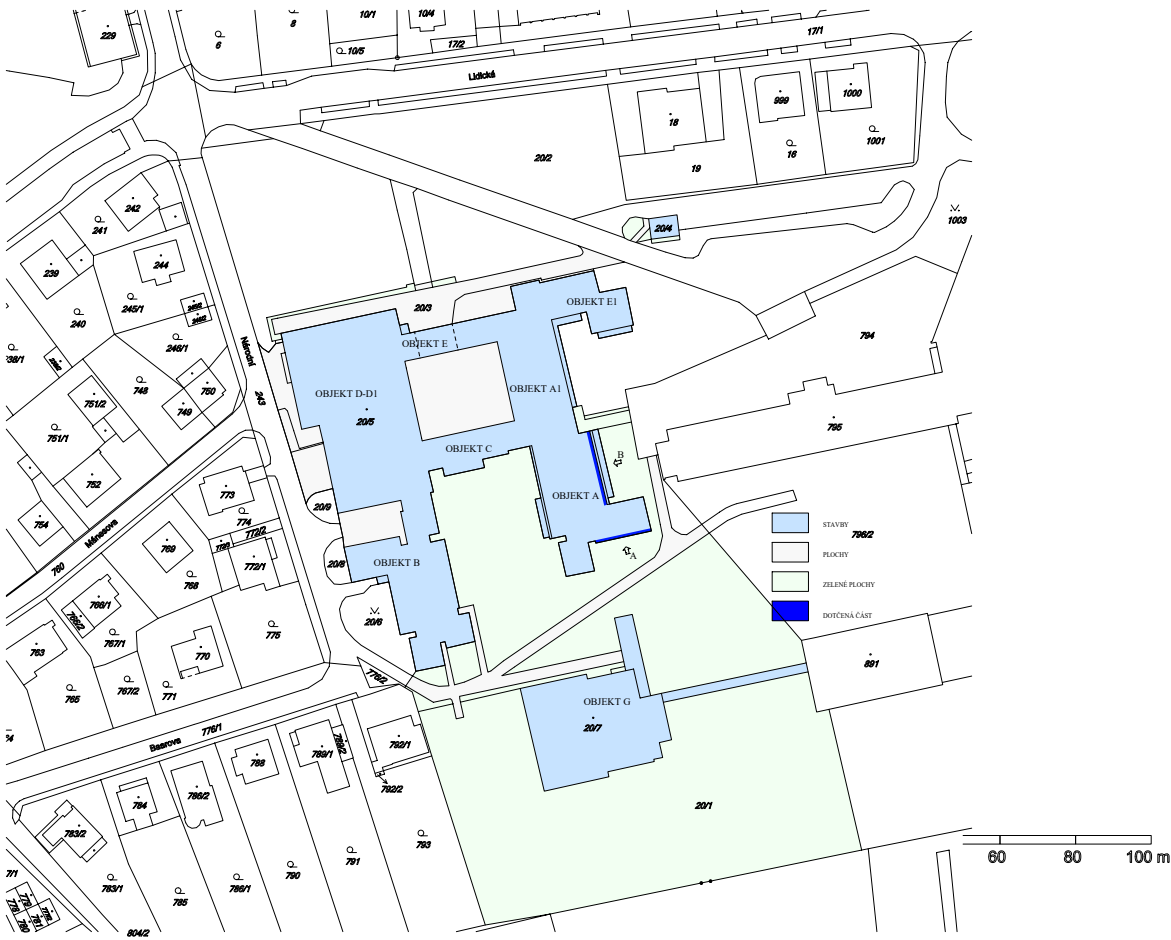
229
6
8
10/1
10/4
10/5
17/2
17/1
Lidická
999
1000
18
16
1001
20/2
19
20/4
1003
242
241
244
239
245/1
240
245/1
Národní
20/3
OBJEKT E1
OBJEKT E
794
OBJEKT D-D1
20/5
OBJEKT A1
751/2
748
750
749
243
751/1
795
OBJEKT C
B
752
773
OBJEKT A
774
754
Mánesova
20/9
772/2
769
772/1
20/8
OBJEKT B
A
768
760
766/1
767/1
776
20/6
763
770
765
767/2
771
776/2
OBJEKT G
20/7
891
Baarova
776/1
788
789/1
792/1
786/2
792/2
783/2
784
20/1
793
791
790
786/1
785
783/1
804/2
STAVBY
796/2
PLOCHY
ZELENÉ PLOCHY
DOTČENÁ ČÁST
60
80
100 m